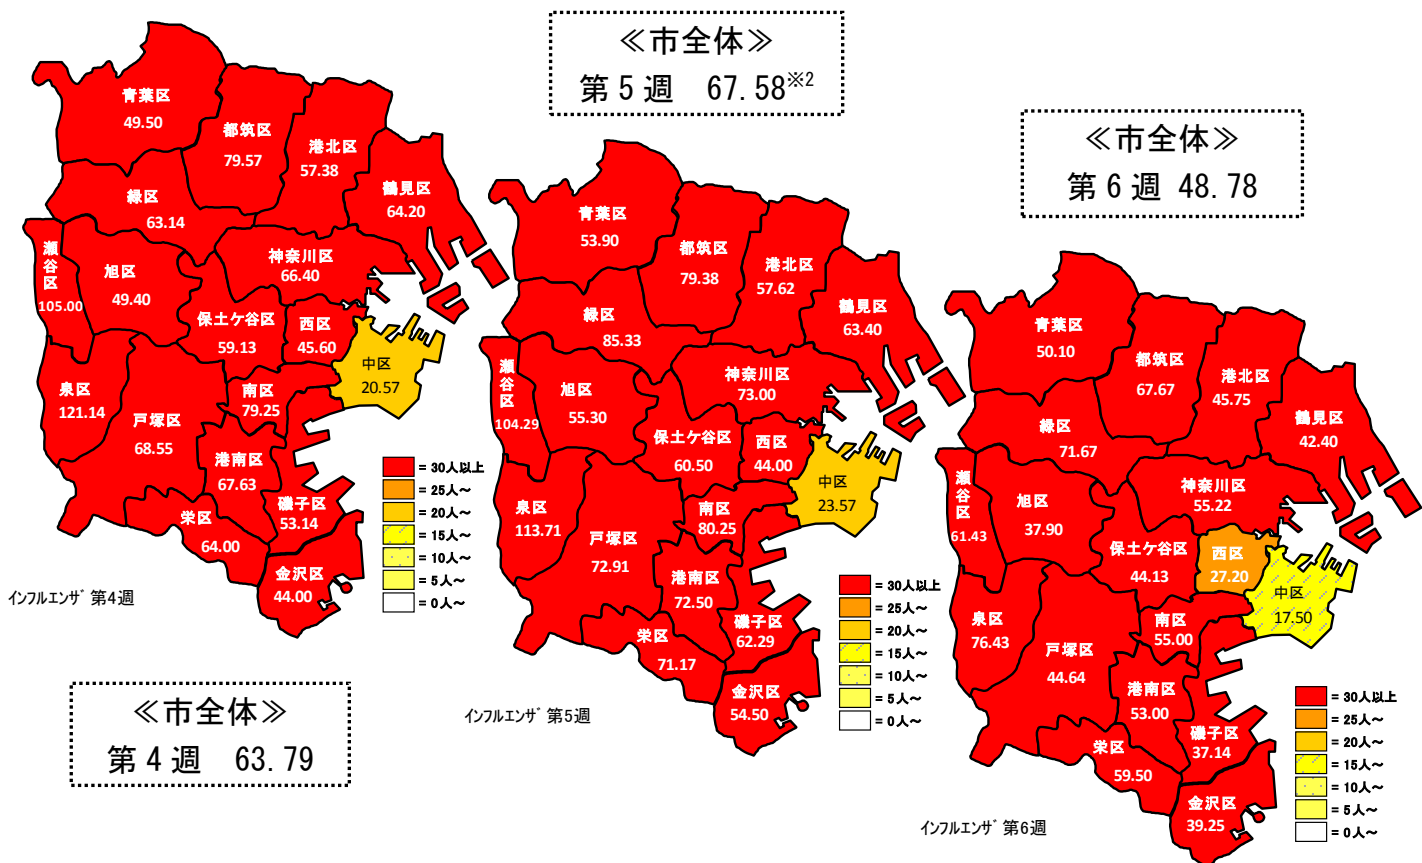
≪市全体≫
第５週　67.58※2

≪市全体≫
第６週　48.78

青葉区 49.50
都筑区 79.57
港北区 57.38
鶴見区 64.20
緑区 63.14
瀬谷区 105.00
旭区 49.40
神奈川区 66.40
保土ケ谷区 59.13
西区 45.60
中区 20.57
泉区 121.14
南区 79.25
戸塚区 68.55
港南区 67.63
磯子区 53.14
栄区 64.00
金沢区 44.00

= 30人以上
= 25人～
= 20人～
= 15人～
= 10人～
= 5人～
= 0人～

インフルエンザ 第4週

≪市全体≫
第４週　63.79

青葉区 53.90
都筑区 79.38
港北区 57.62
鶴見区 63.40
緑区 85.33
瀬谷区 104.29
旭区 55.30
神奈川区 73.00
保土ケ谷区 60.50
西区 44.00
中区 23.57
泉区 113.71
南区 80.25
戸塚区 72.91
港南区 72.50
磯子区 62.29
栄区 71.17
金沢区 54.50

= 30人以上
= 25人～
= 20人～
= 15人～
= 10人～
= 5人～
= 0人～

インフルエンザ 第5週

青葉区 50.10
都筑区 67.67
港北区 45.75
鶴見区 42.40
緑区 71.67
瀬谷区 61.43
旭区 37.90
神奈川区 55.22
保土ケ谷区 44.13
西区 27.20
中区 17.50
泉区 76.43
南区 55.00
戸塚区 44.64
港南区 53.00
磯子区 37.14
栄区 59.50
金沢区 39.25

= 30人以上
= 25人～
= 20人～
= 15人～
= 10人～
= 5人～
= 0人～

インフルエンザ 第6週